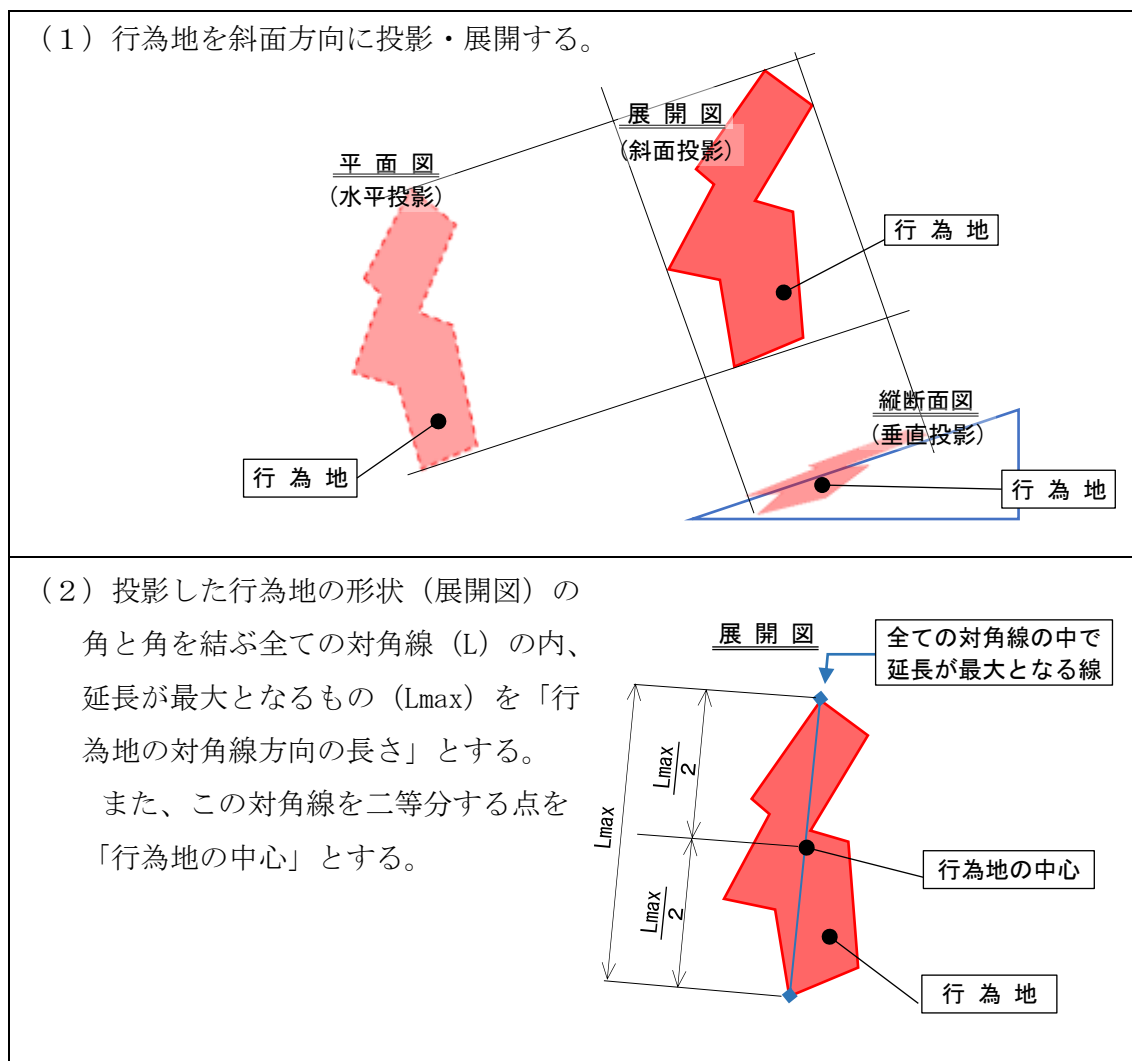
（1）行為地を斜面方向に投影・展開する。

平面図
（水平投影）

行為地

展開図
（斜面投影）

行為地

縦断面図
（垂直投影）

行為地

（2）投影した行為地の形状（展開図）の角と角を結ぶ全ての対角線（L）の内、延長が最大となるもの（Lmax）を「行為地の対角線方向の長さ」とする。

また、この対角線を二等分する点を「行為地の中心」とする。

展開図

全ての対角線の中で延長が最大となる線

Lmax

$\frac{Lmax}{2}$

$\frac{Lmax}{2}$

行為地の中心

行為地